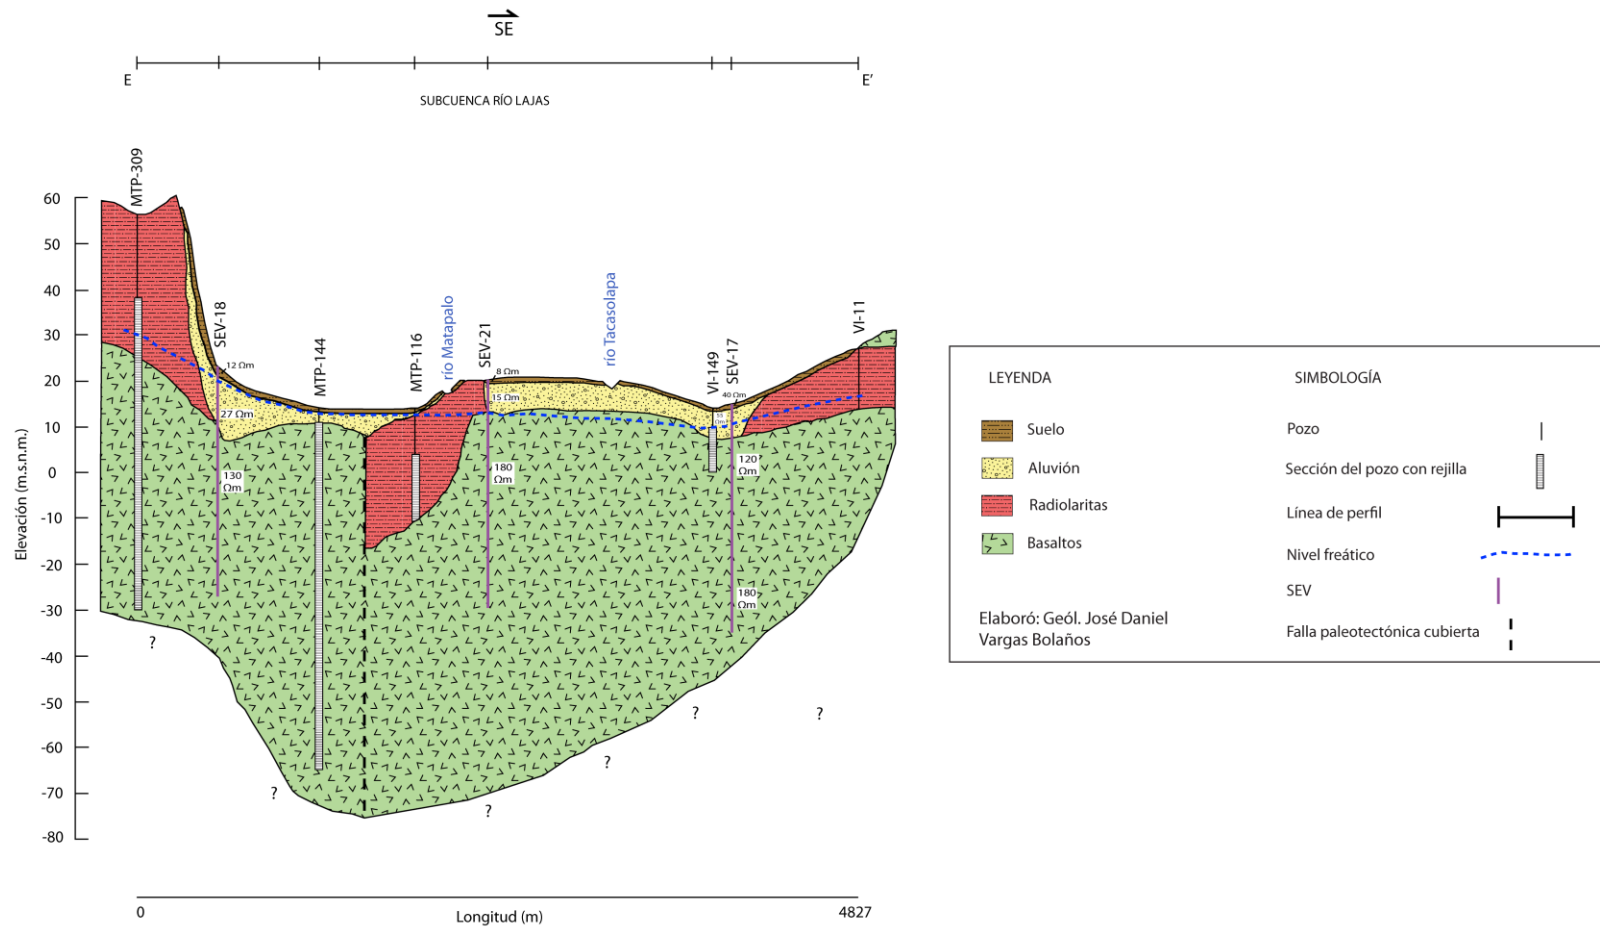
SE

E E'

SUBCUENCA RÍO LAJAS

MTP-309
SEV-18
MTP-144
MTP-116
río Matapalo
SEV-21
río Tacasolapa
VI-149
SEV-17
VI-11

12 Ωm
27 Ωm
130 Ωm
8 Ωm
15 Ωm
180 Ωm
40 Ωm
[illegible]
120 Ωm
180 Ωm

60
50
40
30
20
10
0
-10
-20
-30
-40
-50
-60
-70
-80

Elevación (m.s.n.m.)

?
?
?
?
?
?

0
Longitud (m)
4827

LEYENDA
Suelo
Aluvión
Radiolaritas
Basaltos

Elaboró: Geól. José Daniel Vargas Bolaños

SIMBOLOGÍA
Pozo
Sección del pozo con rejilla
Línea de perfil
Nivel freático
SEV
Falla paleotectónica cubierta